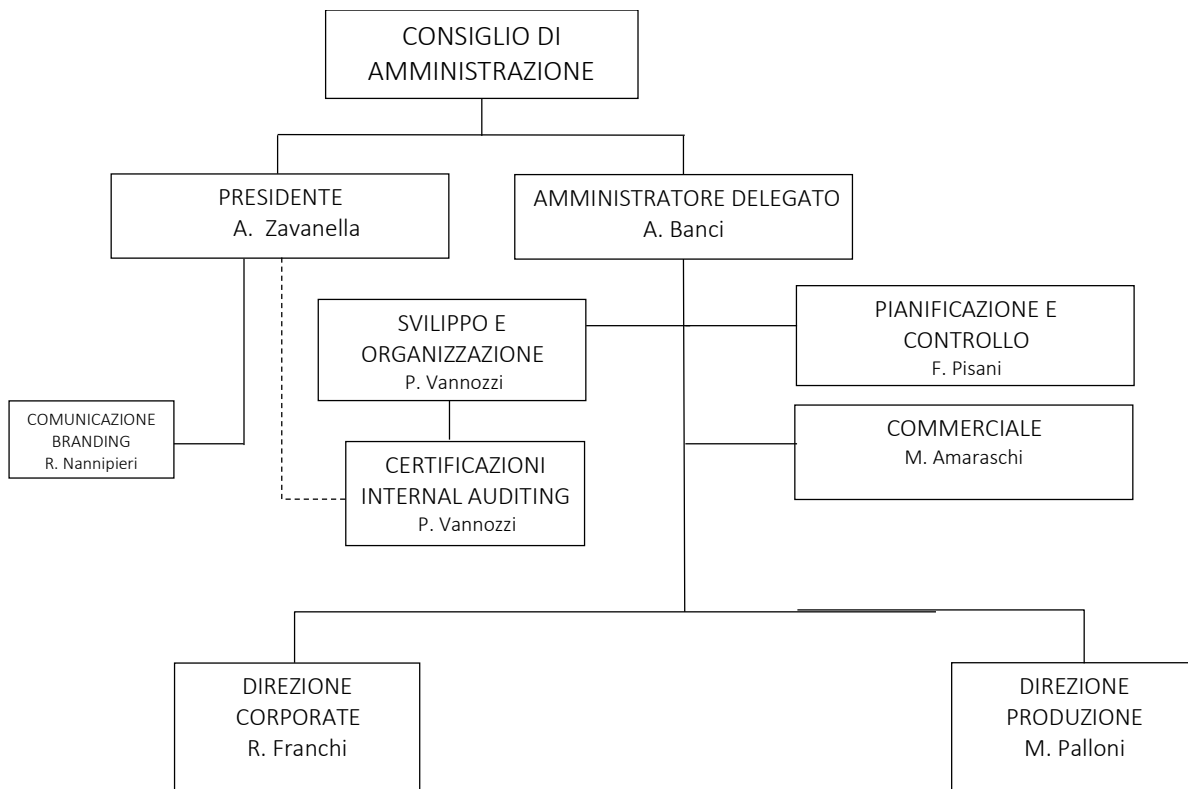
CONSIGLIO DI AMMINISTRAZIONE

PRESIDENTE
A. Zavanella

AMMINISTRATORE DELEGATO
A. Banci

SVILIPPO E ORGANIZZAZIONE
P. Vannozzi

PIANIFICAZIONE E CONTROLLO
F. Pisani

COMUNICAZIONE BRANDING
R. Nannipieri

CERTIFICAZIONI INTERNAL AUDITING
P. Vannozzi

COMMERCIALE
M. Amaraschi

DIREZIONE CORPORATE
R. Franchi

DIREZIONE PRODUZIONE
M. Palloni